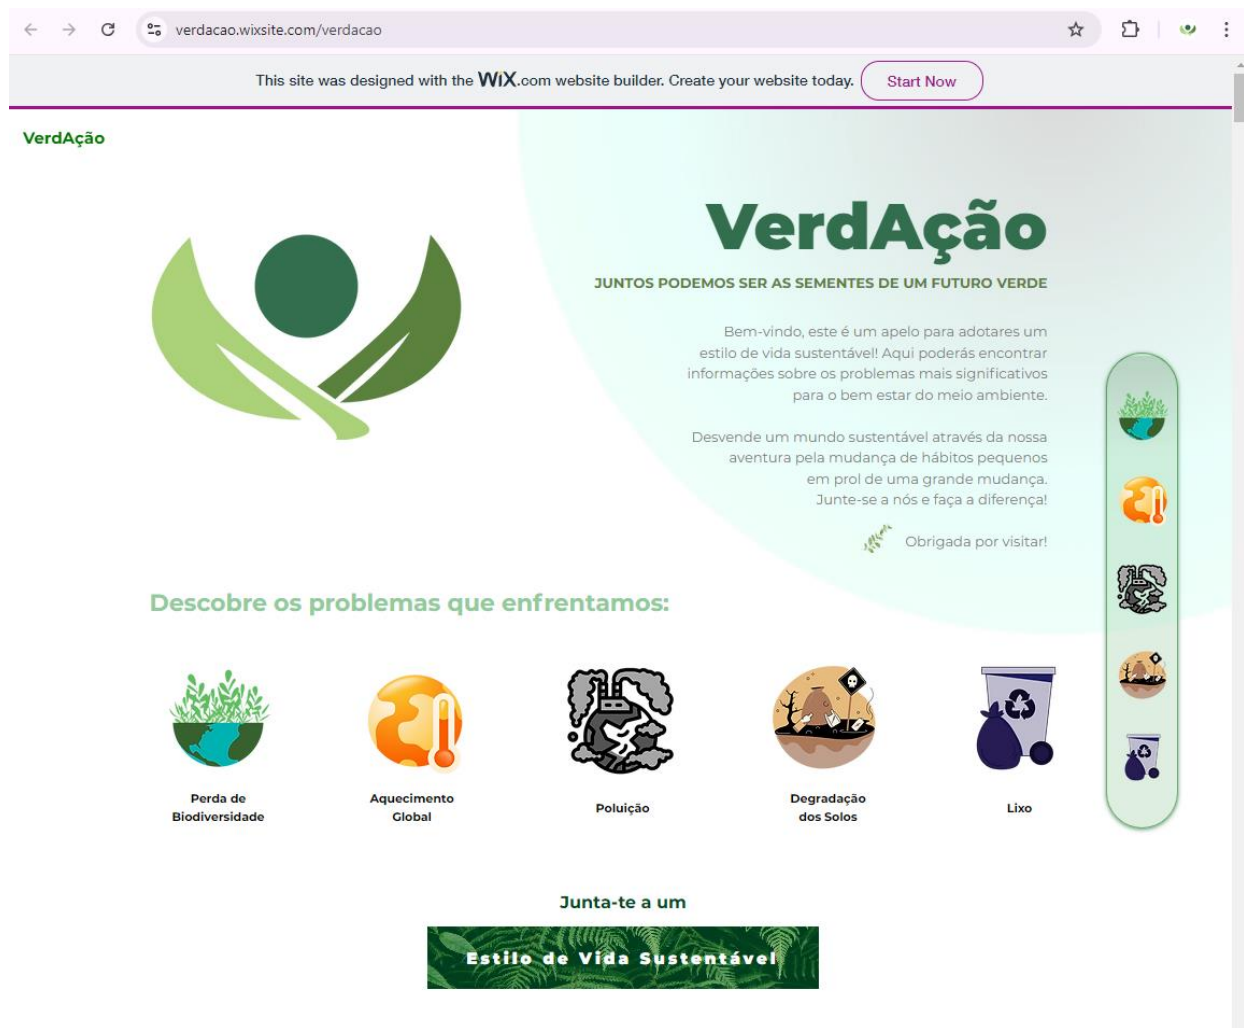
verdacao.wixsite.com/verdacao

This site was designed with the WiX.com website builder. Create your website today. Start Now

VerdAção

VerdAção

JUNTOS PODEMOS SER AS SEMENTES DE UM FUTURO VERDE

Bem-vindo, este é um apelo para adotares um estilo de vida sustentável! Aqui poderás encontrar informações sobre os problemas mais significativos para o bem estar do meio ambiente.

Desvende um mundo sustentável através da nossa aventura pela mudança de hábitos pequenos em prol de uma grande mudança. Junte-se a nós e faça a diferença!

Obrigada por visitar!

Descobre os problemas que enfrentamos:

Perda de Biodiversidade

Aquecimento Global

Poluição

Degradação dos Solos

Lixo

Junta-te a um

Estilo de Vida Sustentável